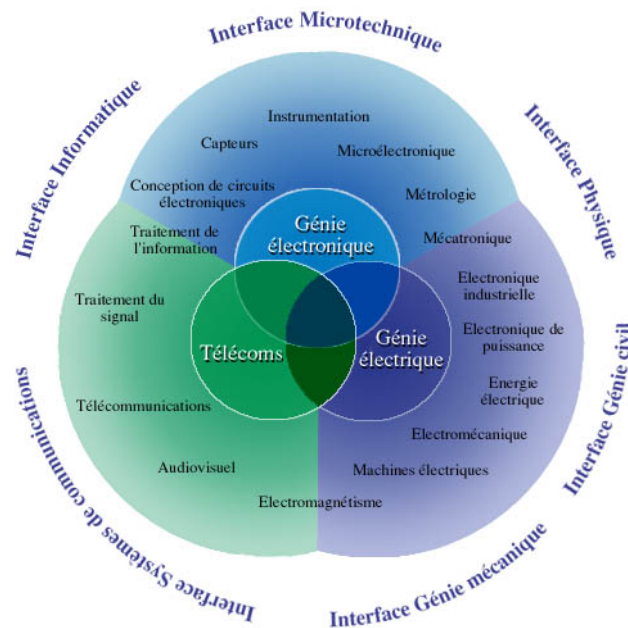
Interface Microtechnique

Interface Informatique

Interface Physique

Instrumentation

Capteurs

Microélectronique

Conception de circuits électroniques

Métrologie

Traitement de l'information

Génie électronique

Mécatronique

Electronique industrielle

Traitement du signal

Electronique de puissance

Télécoms

Génie électrique

Energie électrique

Télécommunications

Electromécanique

Audiovisuel

Machines électriques

Electromagnétisme

Interface Génie civil

Interface Systèmes de communications

Interface Génie mécanique